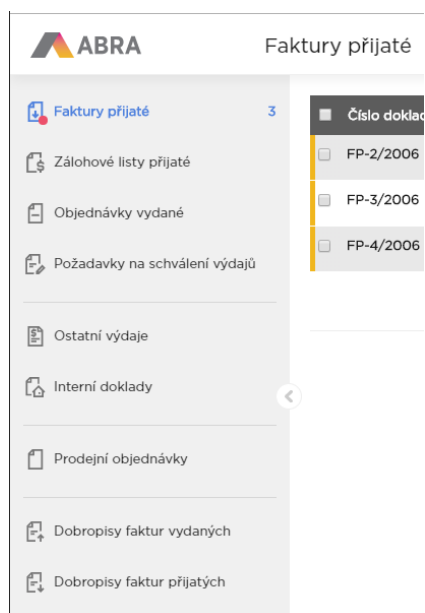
ABRA

Faktury přijaté

Faktury přijaté 3

Zálohové listy přijaté

Objednávky vydané

Požadavky na schválení výdajů

Ostatní výdaje

Interní doklady

Prodejní objednávky

Dobropisy faktur vydaných

Dobropisy faktur přijatých

| Číslo doklad |
|---|
| FP-2/2006 |
| FP-3/2006 |
| FP-4/2006 |